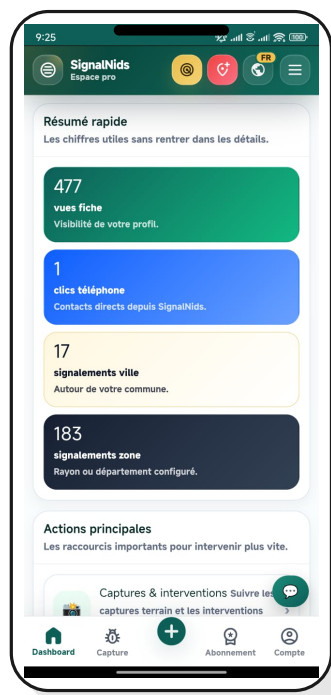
9:25

SignalNids
Espace pro

FR

Résumé rapide
Les chiffres utiles sans rentrer dans les détails.

477
vues fiche
Visibilité de votre profil.

1
clics téléphone
Contacts directs depuis SignalNids.

17
signalements ville
Autour de votre commune.

183
signalements zone
Rayon ou département configuré.

Actions principales
Les raccourcis importants pour intervenir plus vite.

Captures & interventions Suivre les captures terrain et les interventions

Dashboard
Capture
Abonnement
Compte